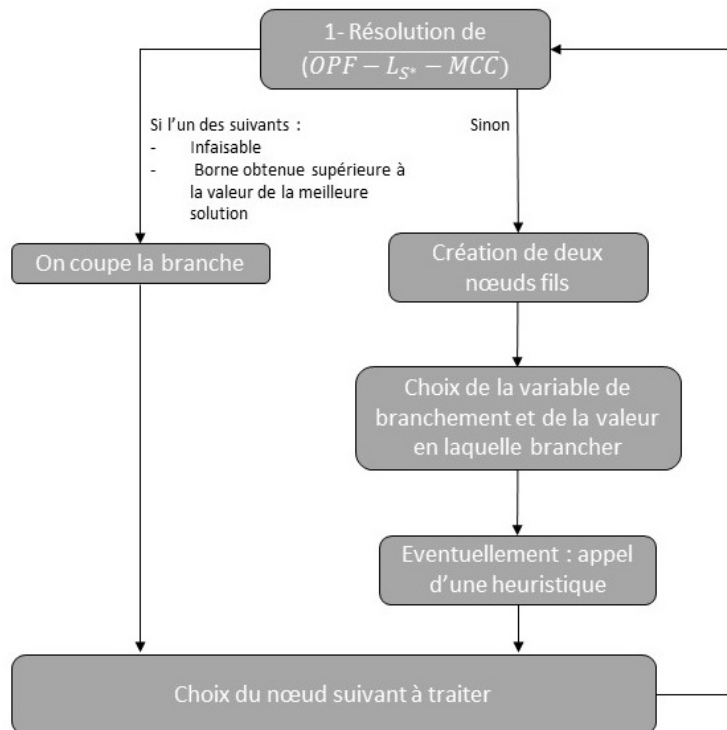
1- Résolution de $(OPF - L_{S^*} - MCC)$

Si l'un des suivants :
- Infaisable
- Borne obtenue supérieure à la valeur de la meilleure solution

Sinon

On coupe la branche

Création de deux nœuds fils

Choix de la variable de branchement et de la valeur en laquelle brancher

Eventuellement : appel d'une heuristique

Choix du nœud suivant à traiter